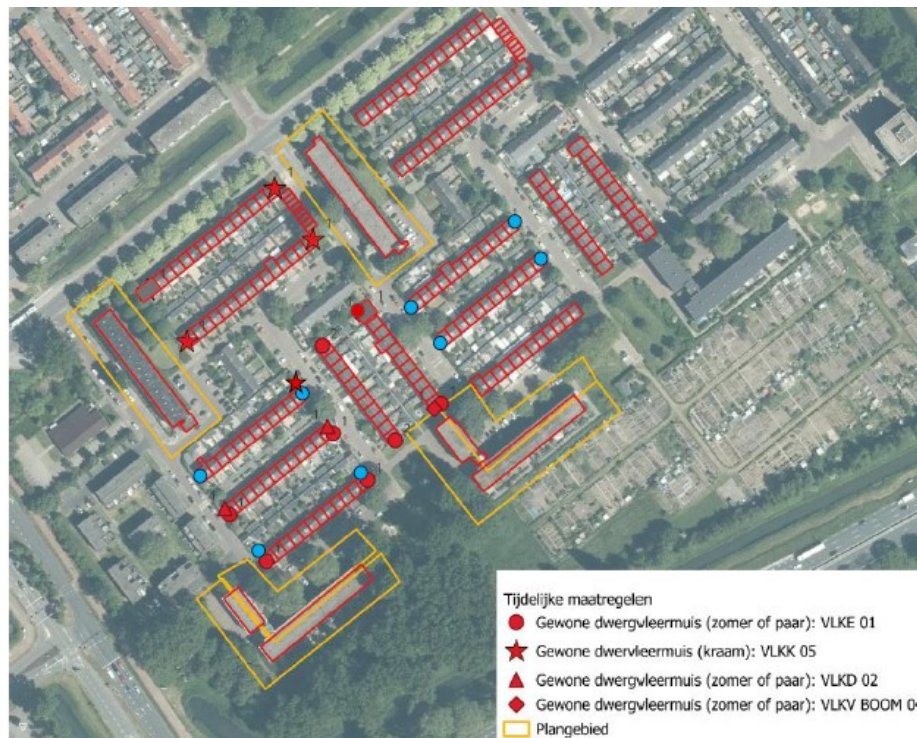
Tijdelijke maatregelen
Gewone dwergvleermuis (zomer of paar): VLKE 01
Gewone dwervleermuis (kraam): VLKK 05
Gewone dwergvleermuis (zomer of paar): VLKD 02
Gewone dwergvleermuis (zomer of paar): VLKV BOOM 0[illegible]
Plangebied